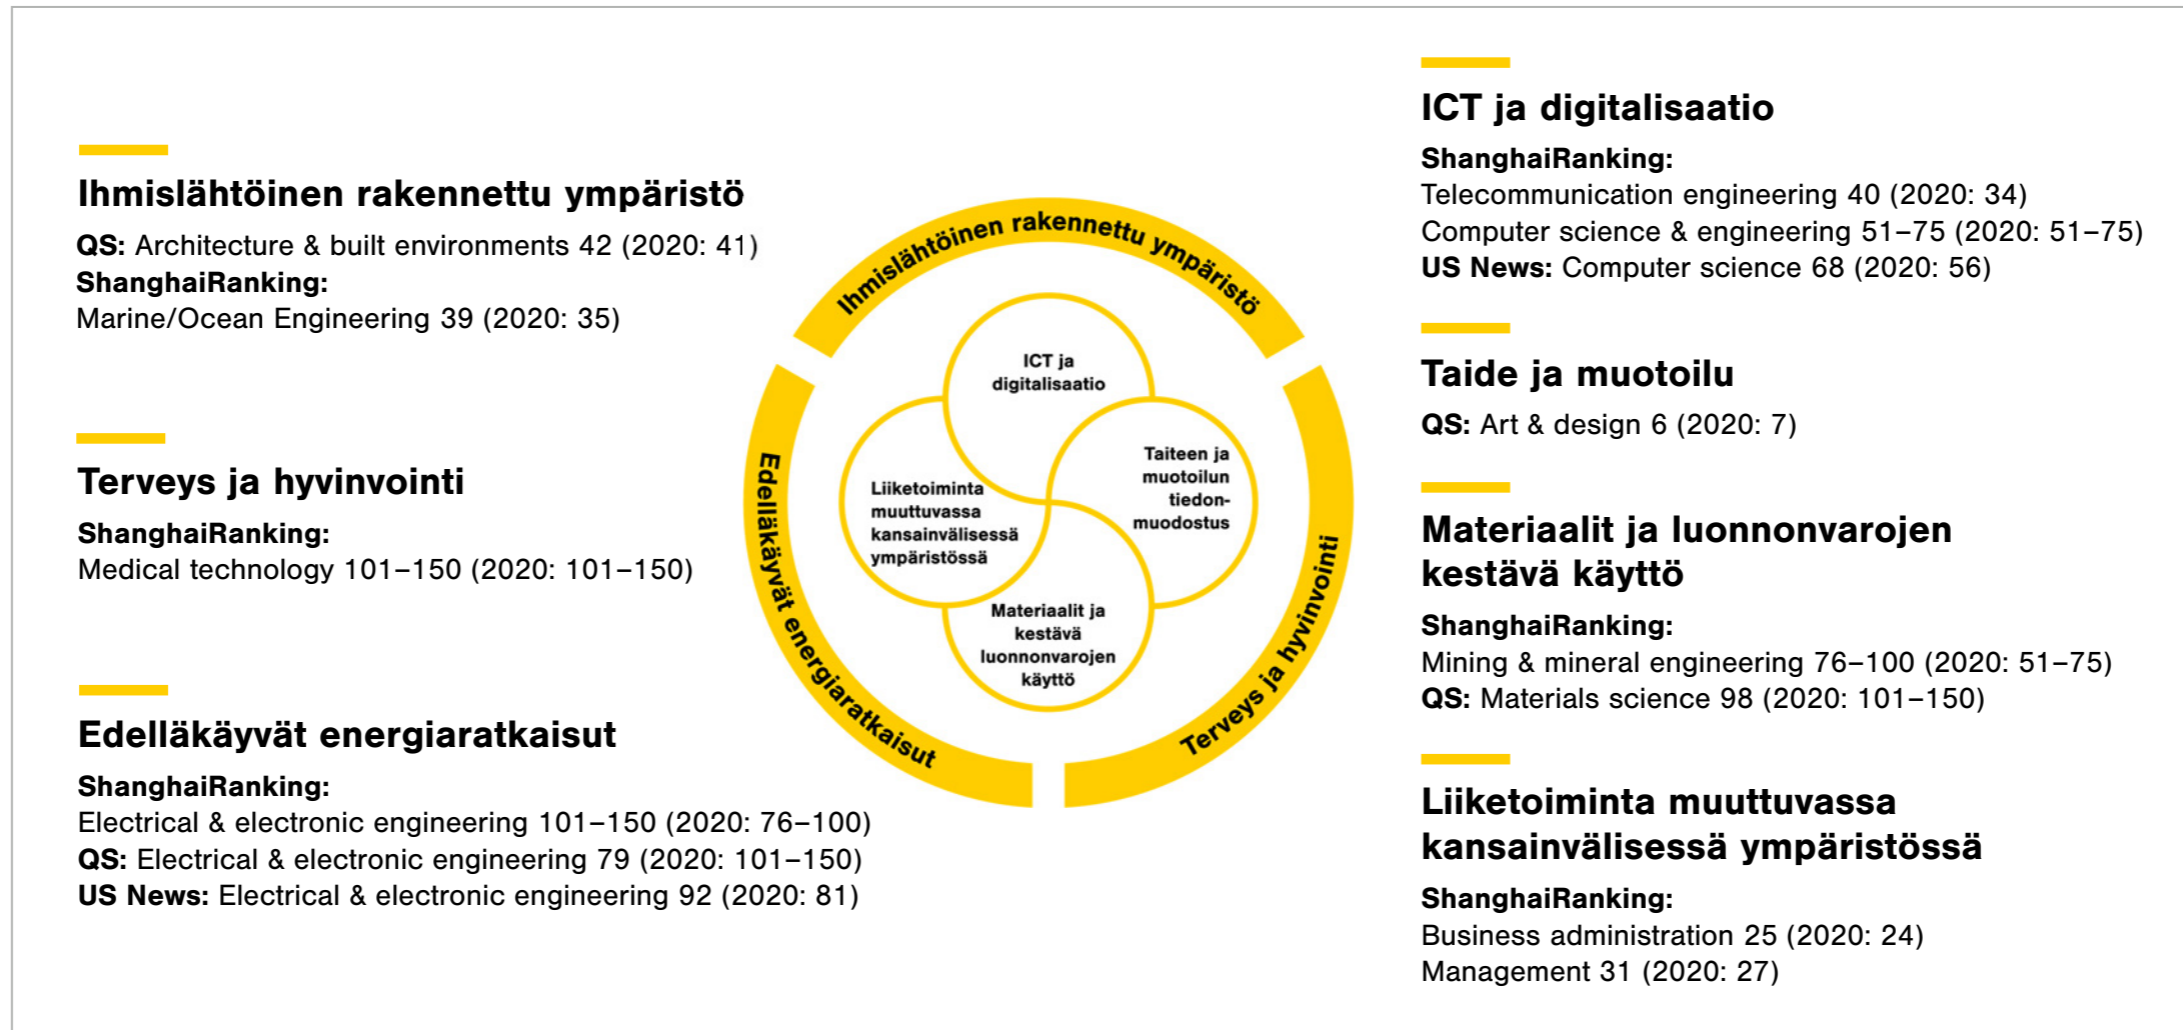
Ihmislähtöinen rakennettu ympäristö

**QS:** Architecture & built environments 42 (2020: 41)
**ShanghaiRanking:**
Marine/Ocean Engineering 39 (2020: 35)

Terveys ja hyvinvointi

**ShanghaiRanking:**
Medical technology 101–150 (2020: 101–150)

Edelläkäyvät energiaratkaisut

**ShanghaiRanking:**
Electrical & electronic engineering 101–150 (2020: 76–100)
**QS:** Electrical & electronic engineering 79 (2020: 101–150)
**US News:** Electrical & electronic engineering 92 (2020: 81)

Ihmislähtöinen rakennettu ympäristö

Edelläkäyvät energiaratkaisut

Terveys ja hyvinvointi

ICT ja digitalisaatio

Liiketoiminta muuttuvassa kansainvälisessä ympäristössä

Taiteen ja muotoilun tiedonmuodostus

Materiaalit ja kestävä luonnonvarojen käyttö

ICT ja digitalisaatio

**ShanghaiRanking:**
Telecommunication engineering 40 (2020: 34)
Computer science & engineering 51–75 (2020: 51–75)
**US News:** Computer science 68 (2020: 56)

Taide ja muotoilu

**QS:** Art & design 6 (2020: 7)

Materiaalit ja luonnonvarojen kestävä käyttö

**ShanghaiRanking:**
Mining & mineral engineering 76–100 (2020: 51–75)
**QS:** Materials science 98 (2020: 101–150)

Liiketoiminta muuttuvassa kansainvälisessä ympäristössä

**ShanghaiRanking:**
Business administration 25 (2020: 24)
Management 31 (2020: 27)